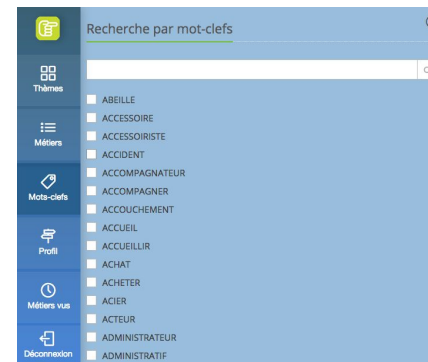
Recherche par mot-clefs

Thèmes

Métiers

Mots-clefs

Profil

Métiers vus

Déconnexion

ABEILLE
ACCESSOIRE
ACCESSOIRISTE
ACCIDENT
ACCOMPAGNATEUR
ACCOMPAGNER
ACCOUCHEMENT
ACCUEIL
ACCUEILLIR
ACHAT
ACHETER
ACIER
ACTEUR
ADMINISTRATEUR
ADMINISTRATIF